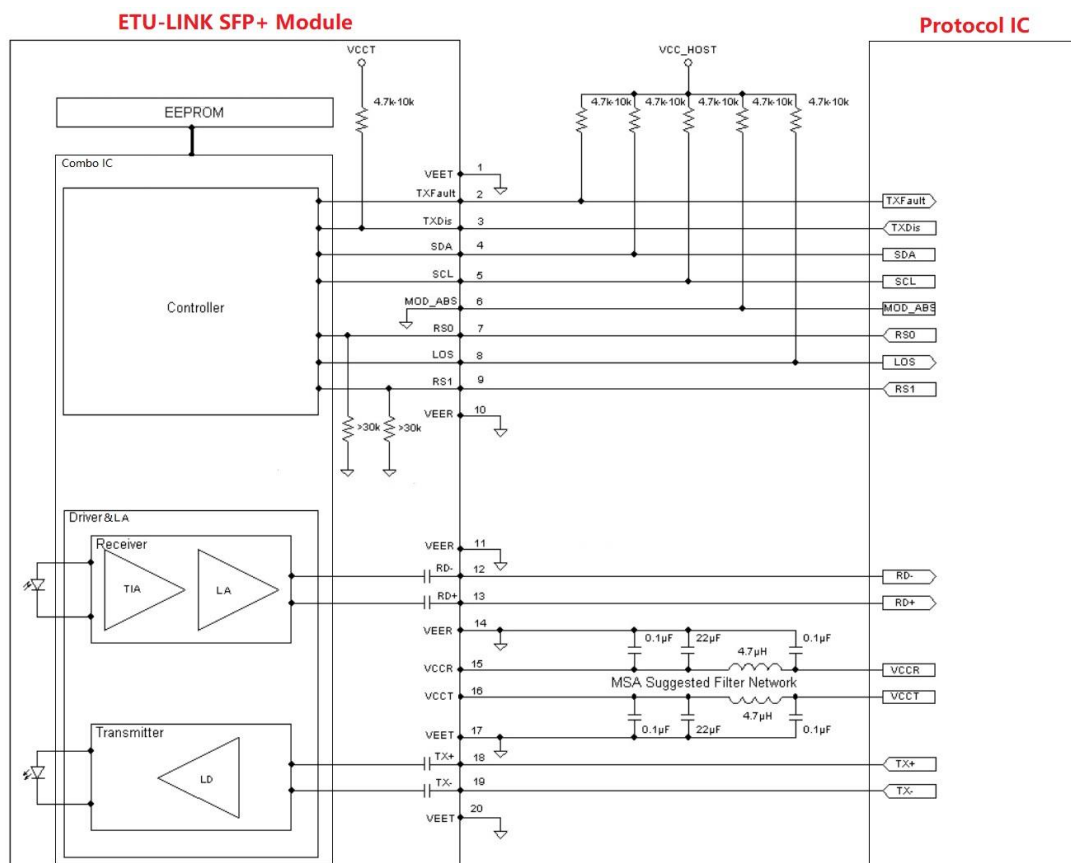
ETU-LINK SFP+ Module

Protocol IC

VCCT

VCC_HOST

4.7k-10k

4.7k-10k 4.7k-10k 4.7k-10k 4.7k-10k 4.7k-10k

EEPROM

Combo IC

Controller

VEET 1
TXFault 2
TXDis 3
SDA 4
SCL 5
MOD_ABS 6
RS0 7
LOS 8
RS1 9
VEER 10

>30k >30k

TXFault
TXDis
SDA
SCL
MOD_ABS
RS0
LOS
RS1

Driver&LA

Receiver

TIA

LA

VEER 11
RD- 12
RD+ 13
VEER 14
VCCR 15
VCCT 16
VEET 17
TX+ 18
TX- 19
VEET 20

RD-
RD+

0.1μF 22μF 4.7μH 0.1μF

VCCR

MSA Suggested Filter Network

VCCT

0.1μF 22μF 4.7μH 0.1μF

Transmitter

LD

TX+
TX-